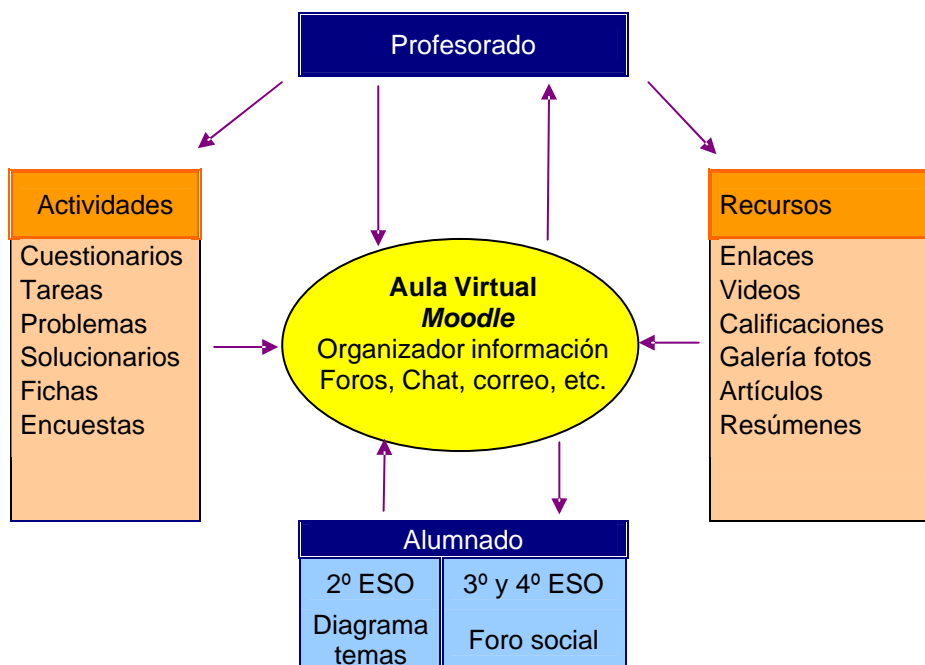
Profesorado

Actividades

Cuestionarios
Tareas
Problemas
Solucionarios
Fichas
Encuestas

Aula Virtual
*Moodle*
Organizador información
Foros, Chat, correo, etc.

Recursos

Enlaces
Videos
Calificaciones
Galería fotos
Artículos
Resúmenes

Alumnado

| 2º ESO | 3º y 4º ESO |
|---|---|
| Diagrama temas | Foro social |